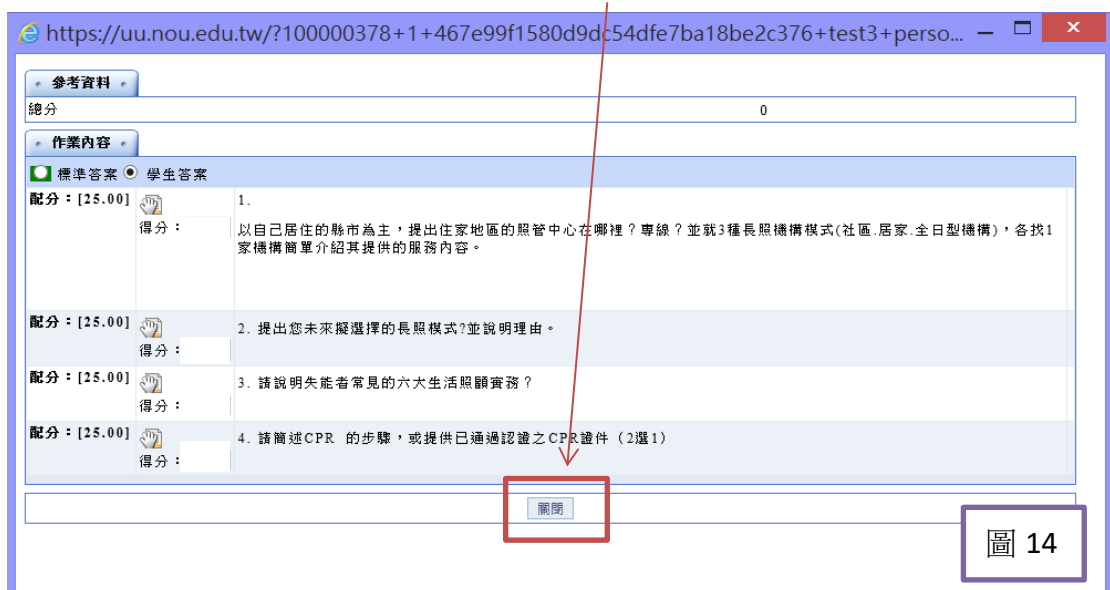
https://uu.nou.edu.tw/?100000378+1+467e99f1580d9dc54dfe7ba18be2c376+test3+perso...

參考資料

總分 0

作業內容

標準答案 學生答案

配分：[25.00] 得分：
1.
以自己居住的縣市為主，提出住家地區的照管中心在哪裡？專線？並就3種長照機構模式(社區.居家.全日型機構)，各找1家機構簡單介紹其提供的服務內容。

配分：[25.00] 得分：
2. 提出您未來擬選擇的長照模式?並說明理由。

配分：[25.00] 得分：
3. 請說明失能者常見的六大生活照顧實務？

配分：[25.00] 得分：
4. 請簡述CPR 的步驟，或提供已通過認證之CPR證件（2選1）

關閉

圖 14